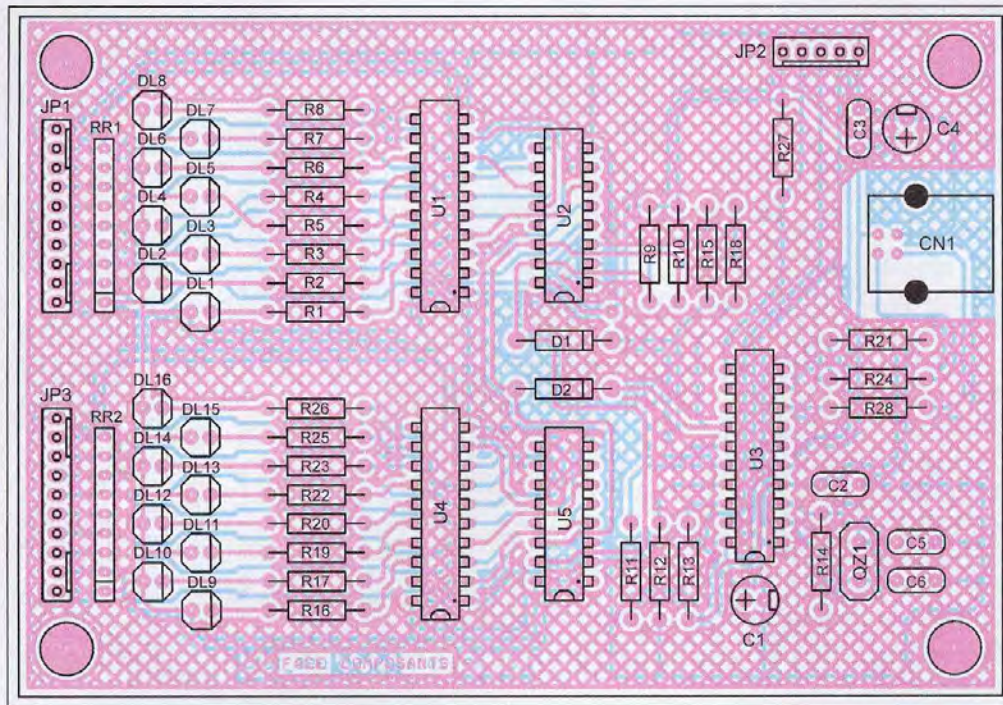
JP2
JP1
RR1
DL8
DL7
R8
DL6
R7
DL5
R6
DL4
R4
DL3
R5
DL2
R3
DL1
R2
R1
U1
U2
R27
C3
C4
CN1
R9
R10
R15
R18
D1
D2
R21
R24
R28
JP3
RR2
DL16
DL15
R26
DL14
R25
DL13
R23
DL12
R22
DL11
R20
DL10
R19
DL9
R17
R16
U4
U5
U3
C2
R11
R12
R13
R14
QZ1
C5
C6
C1
F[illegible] COMPOSANTS